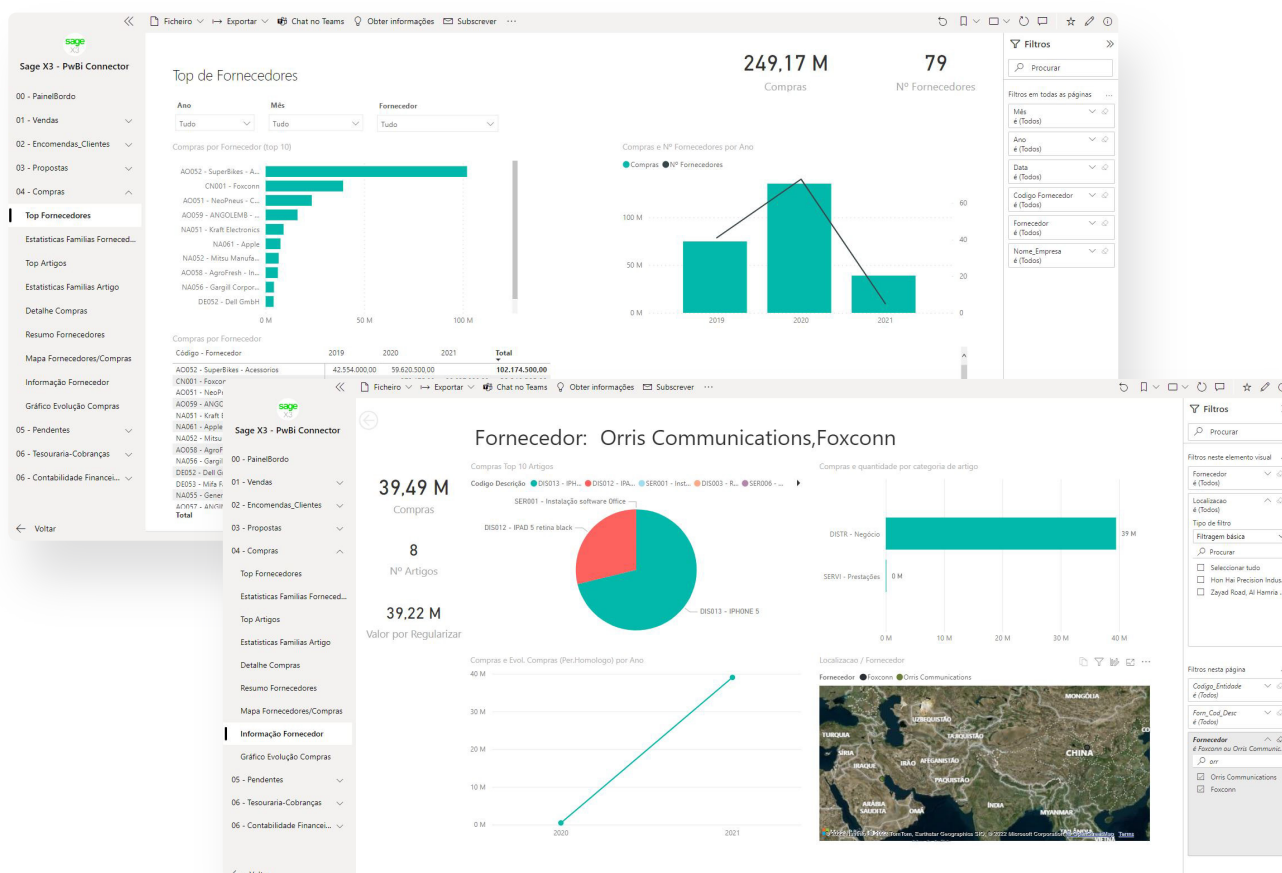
Ficheiro Exportar Chat no Teams Obter informações Subscrever ···

sage X3
Sage X3 - PwBi Connector
00 - PainelBordo
01 - Vendas
02 - Encomendas_Clientes
03 - Propostas
04 - Compras
Top Fornecedores
Estatisticas Familias Forneced...
Top Artigos
Estatisticas Familias Artigo
Detalhe Compras
Resumo Fornecedores
Mapa Fornecedores/Compras
Informação Fornecedor
Gráfico Evolução Compras
05 - Pendentes
06 - Tesouraria-Cobranças
06 - Contabilidade Financei...
Voltar

Top de Fornecedores
249,17 M
Compras
79
Nº Fornecedores

Ano
Tudo
Mês
Tudo
Fornecedor
Tudo

Compras por Fornecedor (top 10)
AO052 - SuperBikes - A...
CN001 - Foxconn
AO051 - NeoPneus - C...
AO059 - ANGOLEMB - ...
NA051 - Kraft Electronics
NA061 - Apple
NA052 - Mitsu Manufa...
AO058 - AgroFresh - In...
NA056 - Gargill Corpor...
DE052 - Dell GmbH
0 M 50 M 100 M

Compras e Nº Fornecedores por Ano
Compras Nº Fornecedores
100 M
50 M
0 M
2019 2020 2021
60 40 20 0

Compras por Fornecedor
| Código - Fornecedor | 2019 | 2020 | 2021 | Total |
|---|---|---|---|---|
| AO052 - SuperBikes - Acessorios | 42.554.000,00 | 59.620.500,00 | | 102.174.500,00 |
CN001 - Foxcon
AO051 - NeoP
AO059 - ANGC
NA051 - Kraft
NA061 - Apple
NA052 - Mitsu
AO058 - AgroF
NA056 - Gargil
DE052 - Dell G
DE053 - Mifa F
NA055 - Gener
AO057 - ANGIF
Total

Filtros
Procurar
Filtros em todas as páginas
Mês é (Todos)
Ano é (Todos)
Data é (Todos)
Codigo Fornecedor é (Todos)
Fornecedor é (Todos)
Nome_Empresa é (Todos)

Ficheiro Exportar Chat no Teams Obter informações Subscrever ···
sage X3
Sage X3 - PwBi Connector
00 - PainelBordo
01 - Vendas
02 - Encomendas_Clientes
03 - Propostas
04 - Compras
Top Fornecedores
Estatisticas Familias Forneced...
Top Artigos
Estatisticas Familias Artigo
Detalhe Compras
Resumo Fornecedores
Mapa Fornecedores/Compras
Informação Fornecedor
Gráfico Evolução Compras
05 - Pendentes
06 - Tesouraria-Cobranças
06 - Contabilidade Financei...

Fornecedor: Orris Communications,Foxconn
39,49 M
Compras
8
Nº Artigos
39,22 M
Valor por Regularizar

Compras Top 10 Artigos
Codigo Descrição DIS013 - IPH... DIS012 - IPA... SER001 - Inst... DIS003 - R... SER006 - ...
SER001 - Instalação software Office
DIS012 - IPAD 5 retina black
DIS013 - IPHONE 5

Compras e quantidade por categoria de artigo
DISTR - Negócio 39 M
SERVI - Prestações 0 M
0 M 10 M 20 M 30 M 40 M

Compras e Evol. Compras (Per.Homologo) por Ano
40 M
30 M
20 M
10 M
0 M
2020 2021

Localizacao / Fornecedor
Fornecedor Foxconn Orris Communications
MONGÓLIA
UZBEQUISTÃO
TURQUIA
TAJIQUISTÃO
SÍRIA
IRAQUE
IRÃO
AFEGANISTÃO
CHINA
PAQUISTÃO
ARÁBIA SAUDITA
OMÃ
ÍNDIA
MYANMAR
TomTom, Earthstar Geographics SIO, © 2022 Microsoft Corporation Terms

Filtros
Procurar
Filtros neste elemento visual
Fornecedor é (Todos)
Localizacao é (Todos)
Tipo de filtro
Filtragem básica
Procurar
Seleccionar tudo
Hon Hai Precision Indus
Zayad Road, Al Hamria
Filtros nesta página
Codigo_Entidade é (Todos)
Forn_Cod_Desc é (Todos)
Fornecedor é Foxconn ou Orris Communic.
orr
Orris Communications
Foxconn